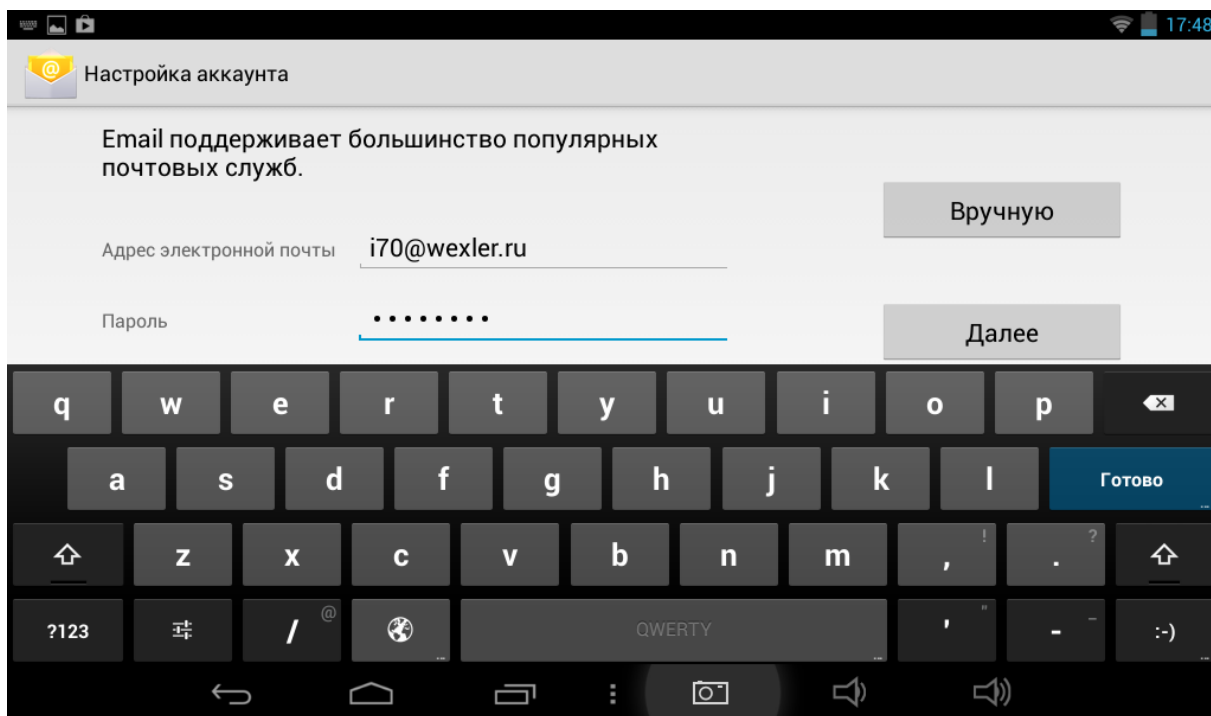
17:48

Настройка аккаунта

Email поддерживает большинство популярных почтовых служб.

Вручную

Адрес электронной почты i70@wexler.ru

Пароль ••••••••

Далее

q w e r t y u i o p

a s d f g h j k l Готово

z x c v b n m , ! . ?

?123 / @ QWERTY ' " - _ :-)